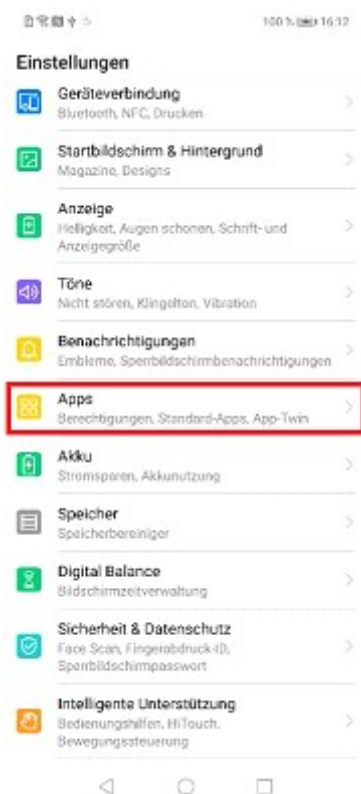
100 % 16:12

Einstellungen

Geräteverbindung
Bluetooth, NFC, Drucken

Startbildschirm & Hintergrund
Magazine, Designs

Anzeige
Helligkeit, Augen schonen, Schrift- und Anzeigegröße

Töne
Nicht stören, Klingelton, Vibration

Benachrichtigungen
Embleme, Sperrbildschirmbenachrichtigungen

Apps
Berechtigungen, Standard-Apps, App-Twin

Akku
Stromsparen, Akkunutzung

Speicher
Speicherbereiniger

Digital Balance
Bildschirmzeitverwaltung

Sicherheit & Datenschutz
Face Scan, Fingerabdruck-ID, Sperrbildschirmpasswort

Intelligente Unterstützung
Bedienungshilfen, HiTouch, Bewegungssteuerung